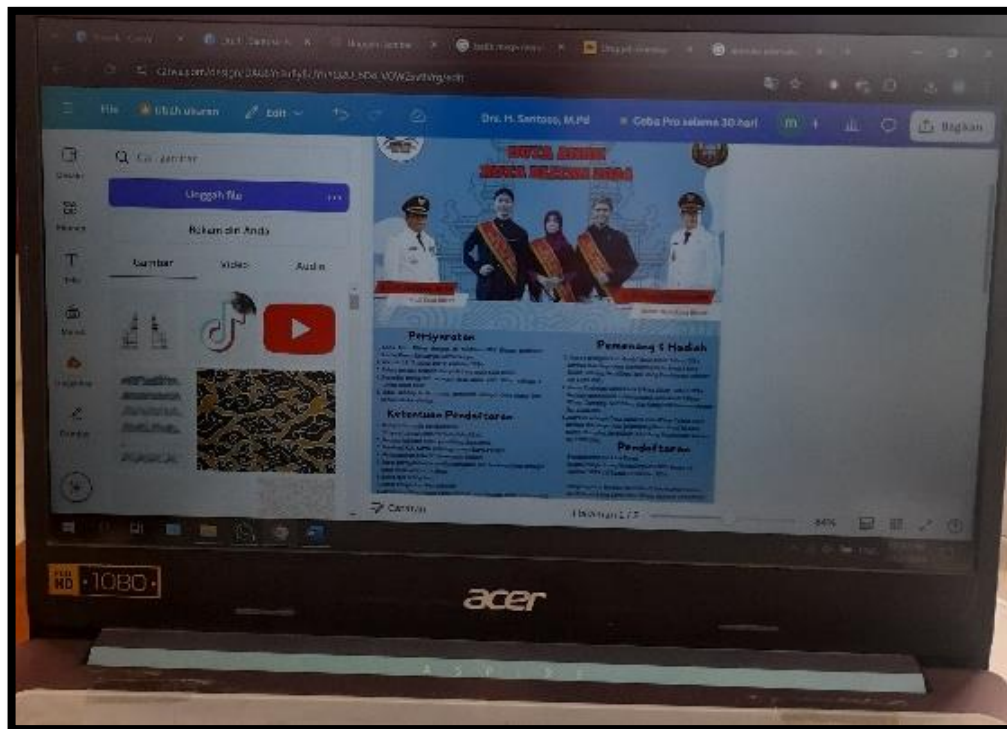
File   Ubah ukuran   Edit   Drs. H. Santoso, M.Pd   Coba Pro selama 30 hari   Bagikan

Cari gambar

Unggah file

Rekam diri Anda

Gambar   Video   Audio

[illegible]

Persyaratan

Pemenang 5 Hadiah

Ketentuan Pendaftaran

Pendaftaran

Catatan   Halaman 1 / 2   84%

FULL HD 1080

acer